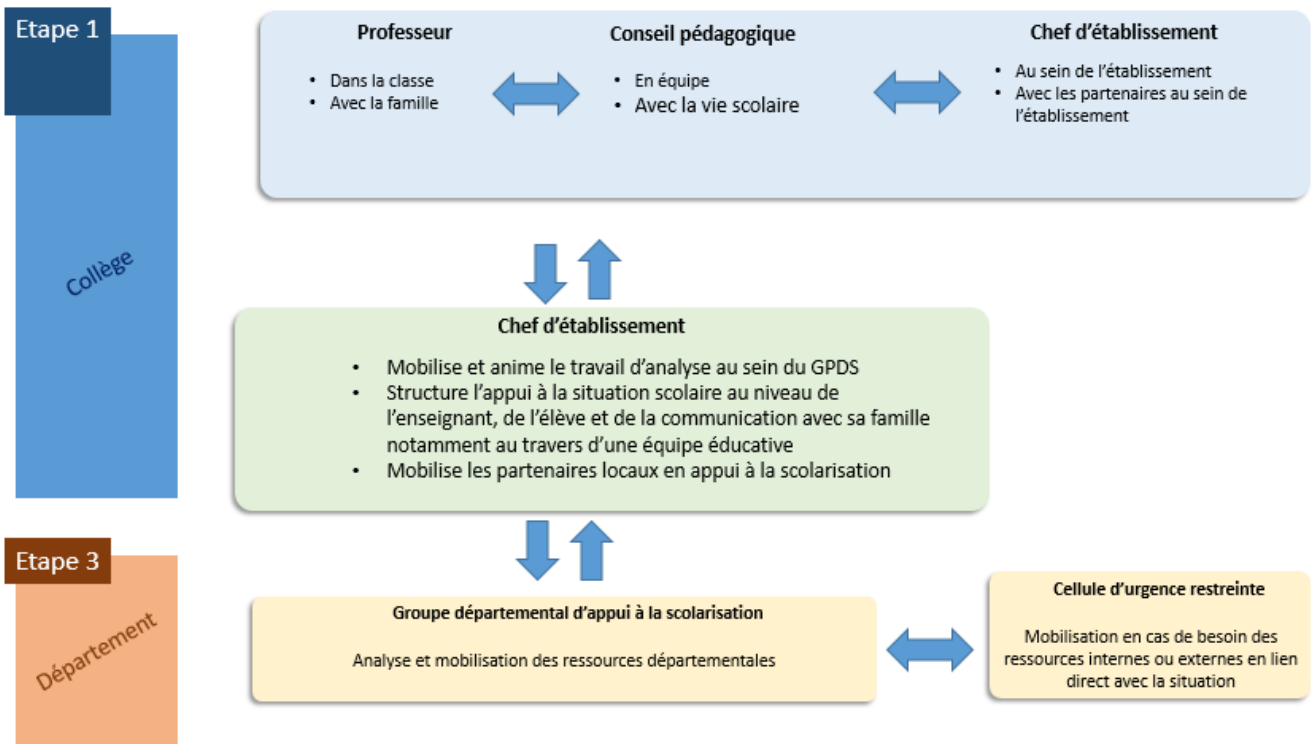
Etape 1

Collège

Professeur

- Dans la classe
- Avec la famille

Conseil pédagogique

- En équipe
- Avec la vie scolaire

Chef d'établissement

- Au sein de l'établissement
- Avec les partenaires au sein de l'établissement

Chef d'établissement

- Mobilise et anime le travail d'analyse au sein du GPDS
- Structure l'appui à la situation scolaire au niveau de l'enseignant, de l'élève et de la communication avec sa famille notamment au travers d'une équipe éducative
- Mobilise les partenaires locaux en appui à la scolarisation

Etape 3

Département

Groupe départemental d'appui à la scolarisation

Analyse et mobilisation des ressources départementales

Cellule d'urgence restreinte

Mobilisation en cas de besoin des ressources internes ou externes en lien direct avec la situation